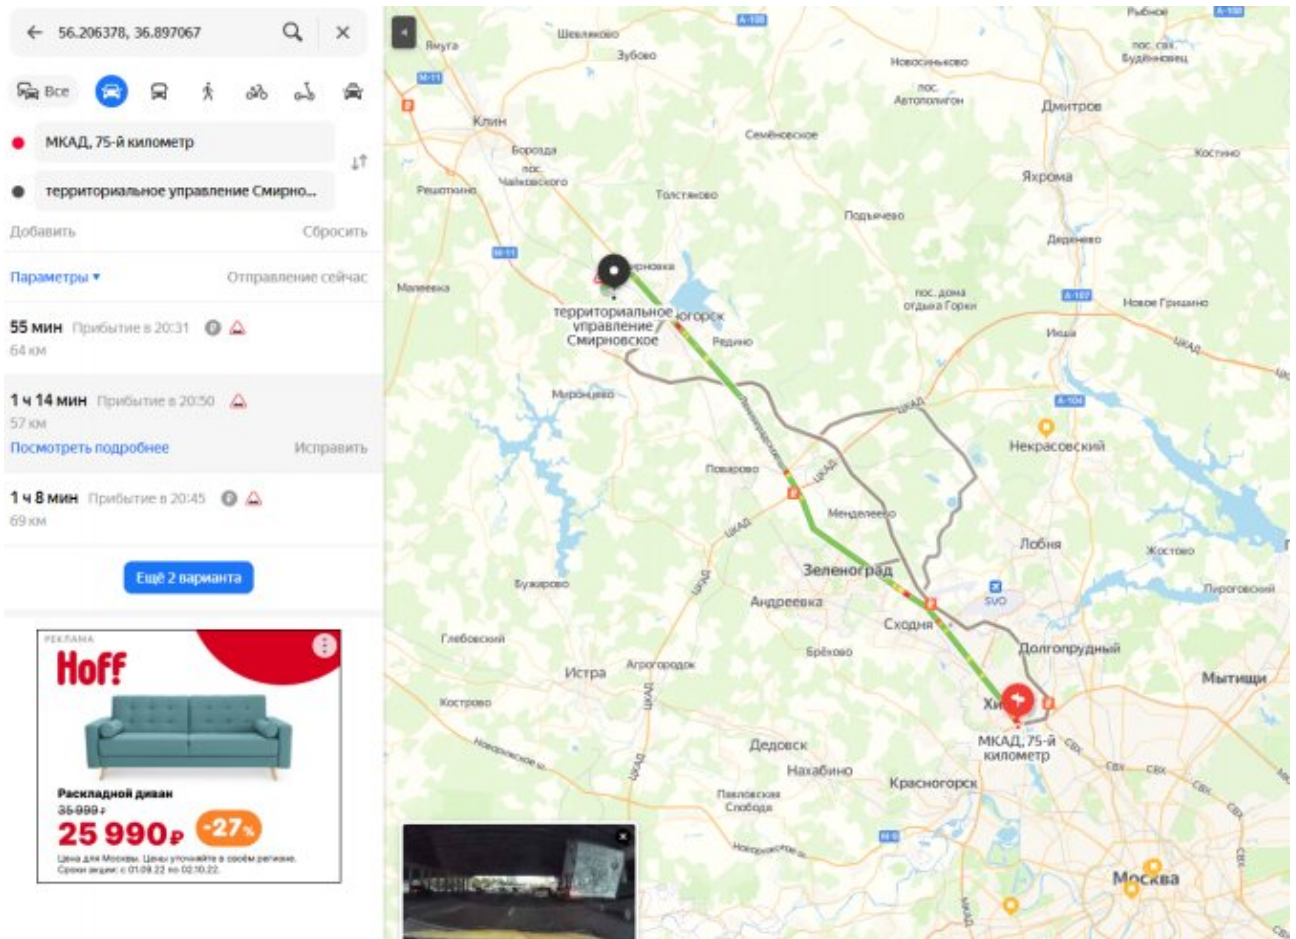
56.206378, 36.897067

Все

МКАД, 75-й километр

территориальное управление Смирно...

Добавить

Сбросить

Параметры ▾

Отправление сейчас

55 мин Прибытие в 20:31

64 км

1 ч 14 мин Прибытие в 20:50

57 км

Посмотреть подробнее

Исправить

1 ч 8 мин Прибытие в 20:45

69 км

Ещё 2 варианта

РЕКЛАМА

Hoff

Раскладной диван

35 999 ₽

25 990 ₽

-27%

Цена для Москвы. Цены уточняйте в своём регионе. Сроки акции: с 01.09.22 по 02.10.22.

Шевляково
Зубово
Якугa
Клин
Борозда
пос. Чайковского
Решоткино
Толстяково
Семёновское
Новосиньково
пос. Автополигон
Дмитров
Рыбное
пос. свх. Будённовец
Костино
Яхрома
Подьячево
Деденево
Маленка
территориальное управление Смирновское
Солнечногорск
Редино
пос. дома отдыха Горки
Новое Гришино
Икша
Мироньцево
Поварово
Менделеево
Некрасовский
Лобня
Жостово
Пироговский
Зеленоград
Андреевка
Сходня
SVO
Бужарово
Глебовский
Истра
Агрогородок
Брёхово
Долгопрудный
Мытищи
Кострово
Дедовск
Нахабино
Химки
МКАД, 75-й километр
Павловская Слобода
Красногорск
Москва
ЦКАД
М-11
А-108
А-107
А-104
СВХ
М-9